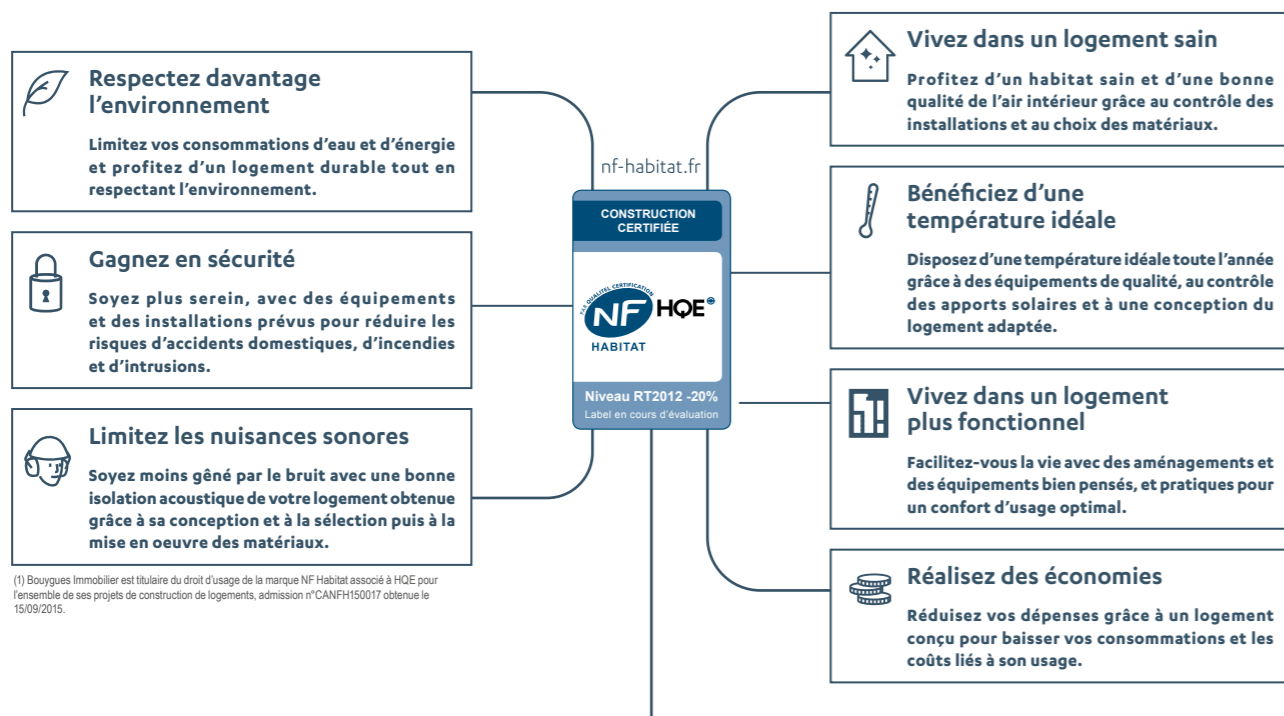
Respectez davantage l'environnement

Limitez vos consommations d'eau et d'énergie et profitez d'un logement durable tout en respectant l'environnement.

Gagnez en sécurité

Soyez plus serein, avec des équipements et des installations prévus pour réduire les risques d'accidents domestiques, d'incendies et d'intrusions.

Limitez les nuisances sonores

Soyez moins gêné par le bruit avec une bonne isolation acoustique de votre logement obtenue grâce à sa conception et à la sélection puis à la mise en oeuvre des matériaux.

(1) Bouygues Immobilier est titulaire du droit d'usage de la marque NF Habitat associé à HQE pour l'ensemble de ses projets de construction de logements, admission n°CANFH150017 obtenue le 15/09/2015.

nf-habitat.fr

CONSTRUCTION CERTIFIÉE

PAR QUALITEL CERTIFICATION
NF HQE®
HABITAT

Niveau RT2012 -20%
Label en cours d'évaluation

Vivez dans un logement sain

Profitez d'un habitat sain et d'une bonne qualité de l'air intérieur grâce au contrôle des installations et au choix des matériaux.

Bénéficiez d'une température idéale

Disposez d'une température idéale toute l'année grâce à des équipements de qualité, au contrôle des apports solaires et à une conception du logement adaptée.

Vivez dans un logement plus fonctionnel

Facilitez-vous la vie avec des aménagements et des équipements bien pensés, et pratiques pour un confort d'usage optimal.

Réalisez des économies

Réduisez vos dépenses grâce à un logement conçu pour baisser vos consommations et les coûts liés à son usage.